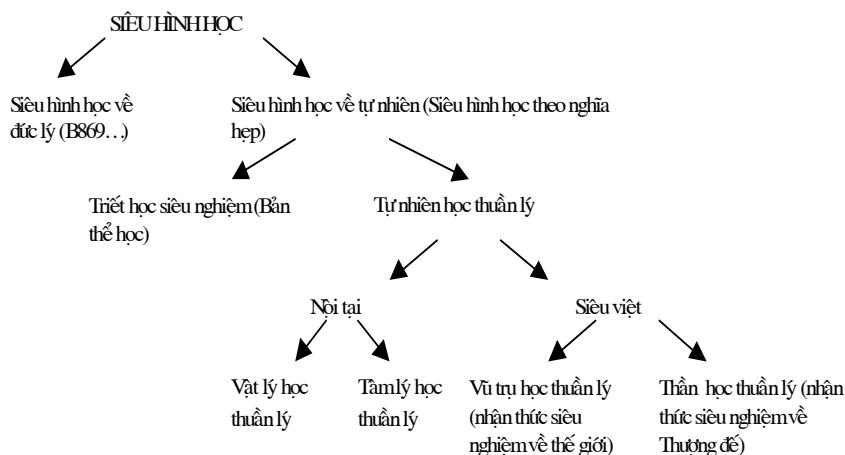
SIÊU HÌNH HỌC

Siêu hình học về đức lý (B869…)

Siêu hình học về tự nhiên (Siêu hình học theo nghĩa hẹp)

Triết học siêu nghiệm (Bản thể học)

Tự nhiên học thuần lý

Nội tại

Siêu việt

Vật lý học thuần lý

Tâm lý học thuần lý

Vũ trụ học thuần lý (nhận thức siêu nghiệm về thế giới)

Thần học thuần lý (nhận thức siêu nghiệm về Thượng đế)